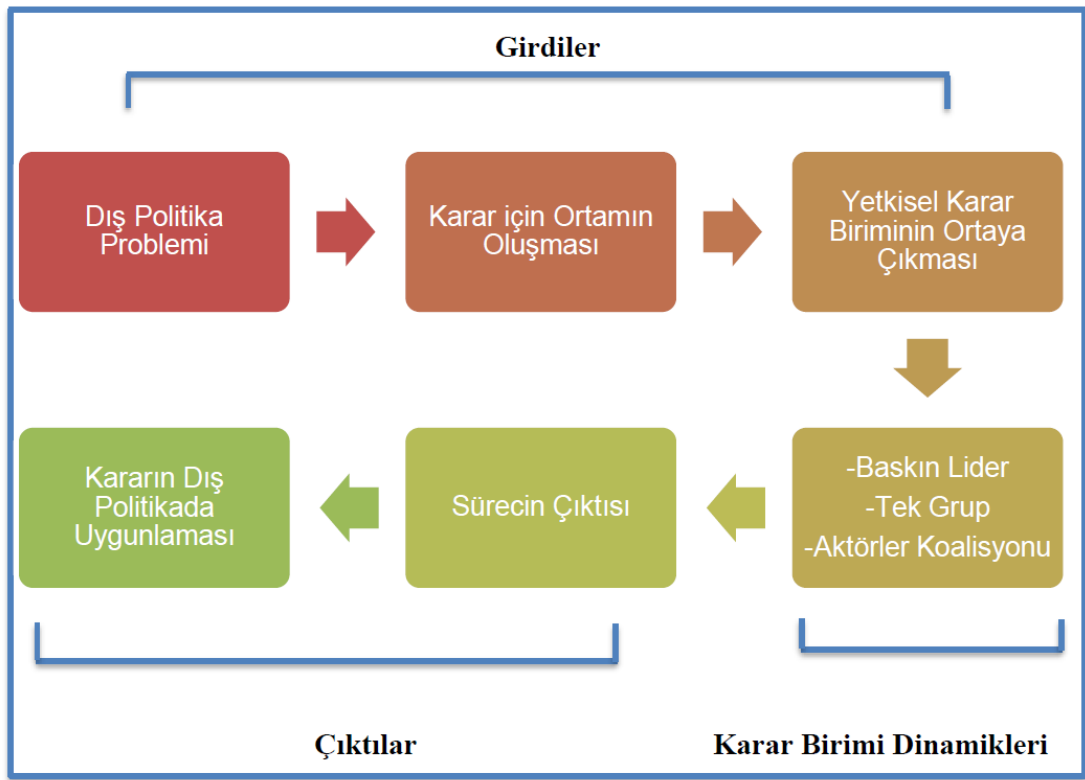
Girdiler

Dış Politika Problemi

Karar için Ortamın Oluşması

Yetkisel Karar Biriminin Ortaya Çıkması

-Baskın Lider
-Tek Grup
-Aktörler Koalisyonu

Sürecin Çıktısı

Kararın Dış Politikada Uygunlaması

Çıktılar

Karar Birimi Dinamikleri